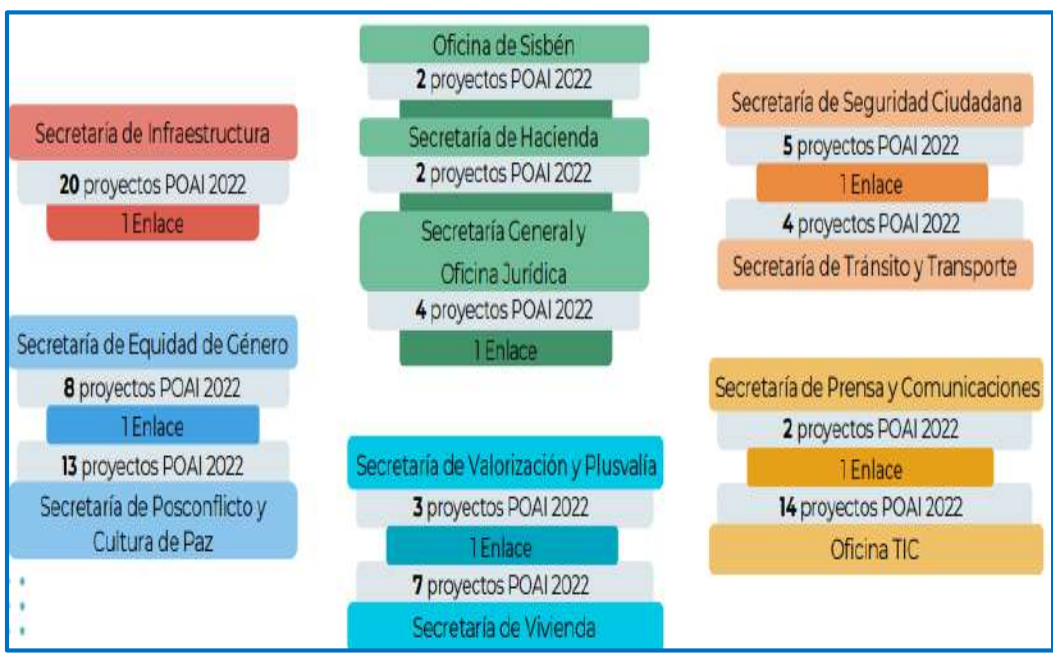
Secretaría de Infraestructura
20 proyectos POAI 2022
1 Enlace

Secretaría de Equidad de Género
8 proyectos POAI 2022
1 Enlace
13 proyectos POAI 2022
Secretaría de Posconflicto y Cultura de Paz

Oficina de Sisbén
2 proyectos POAI 2022
Secretaría de Hacienda
2 proyectos POAI 2022
Secretaría General y Oficina Jurídica
4 proyectos POAI 2022
1 Enlace

Secretaría de Valorización y Plusvalía
3 proyectos POAI 2022
1 Enlace
7 proyectos POAI 2022
Secretaría de Vivienda

Secretaría de Seguridad Ciudadana
5 proyectos POAI 2022
1 Enlace
4 proyectos POAI 2022
Secretaría de Tránsito y Transporte

Secretaría de Prensa y Comunicaciones
2 proyectos POAI 2022
1 Enlace
14 proyectos POAI 2022
Oficina TIC